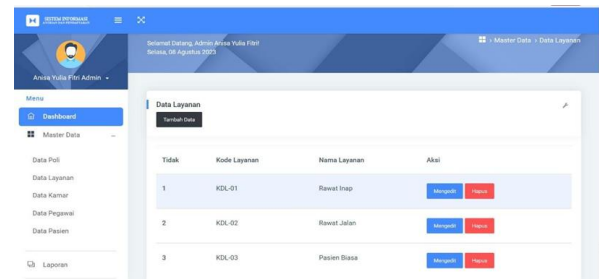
SISTEM INFORMASI

Anisa Yulia Fitri Admin

Selamat Datang, Admin Anisa Yulia Fitri!
Selasa, 08 Agustus 2023

Master Data > Data Layanan

Menu
Dashboard
Master Data

Data Poli
Data Layanan
Data Kamar
Data Pegawai
Data Pasien

Laporan

Data Layanan
Tambah Data

| Tidak | Kode Layanan | Nama Layanan | Aksi |
|---|---|---|---|
| 1 | KDL-01 | Rawat Inap | Mengedit Hapus |
| 2 | KDL-02 | Rawat Jalan | Mengedit Hapus |
| 3 | KDL-03 | Pasien Biasa | Mengedit Hapus |